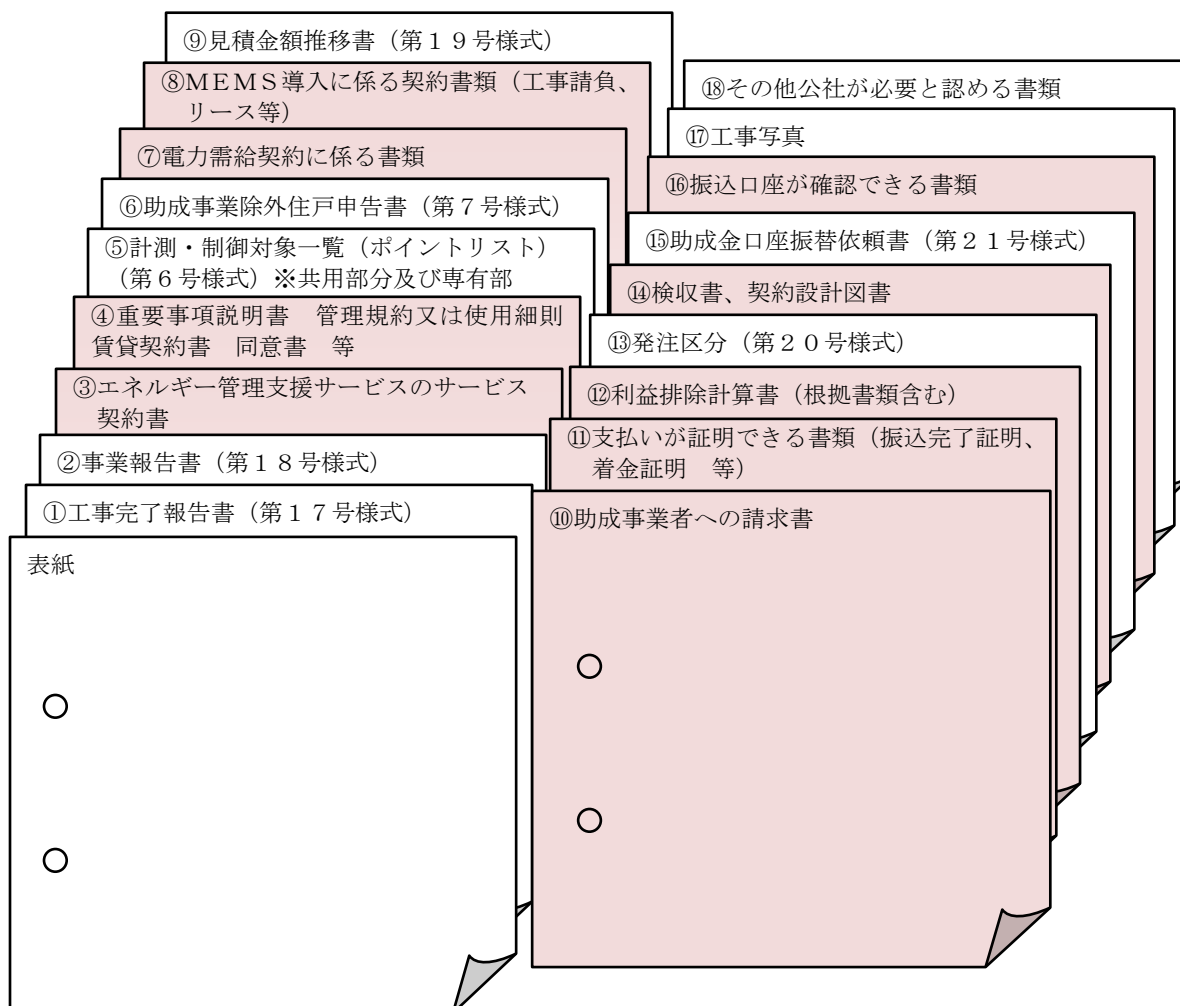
⑨見積金額推移書（第１９号様式）

⑧ＭＥＭＳ導入に係る契約書類（工事請負、リース等）

⑦電力需給契約に係る書類

⑥助成事業除外住戸申告書（第７号様式）

⑤計測・制御対象一覧（ポイントリスト）（第６号様式）※共用部分及び専有部

④重要事項説明書　管理規約又は使用細則　賃貸契約書　同意書　等

③エネルギー管理支援サービスのサービス契約書

②事業報告書（第１８号様式）

①工事完了報告書（第１７号様式）

表紙

⑱その他公社が必要と認める書類

⑰工事写真

⑯振込口座が確認できる書類

⑮助成金口座振替依頼書（第２１号様式）

⑭検収書、契約設計図書

⑬発注区分（第２０号様式）

⑫利益排除計算書（根拠書類含む）

⑪支払いが証明できる書類（振込完了証明、着金証明　等）

⑩助成事業者への請求書